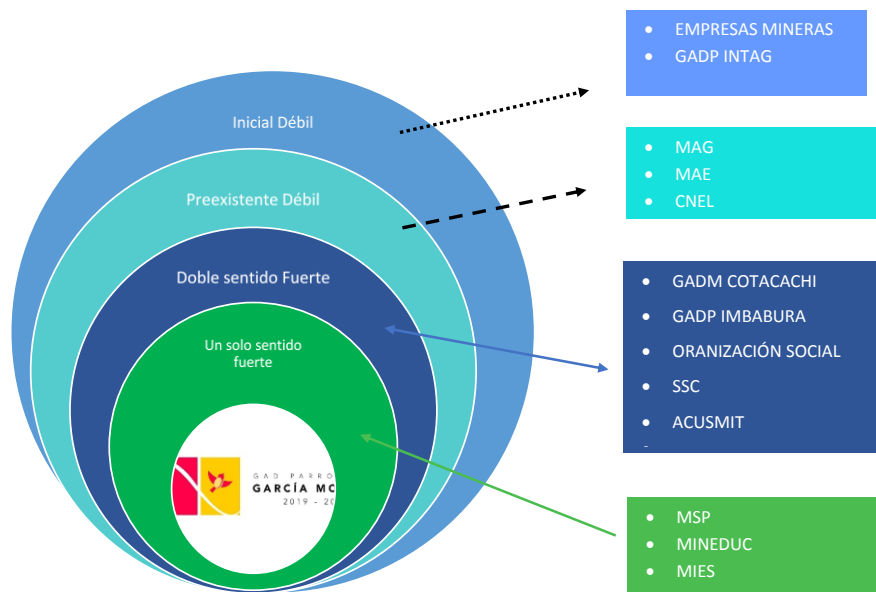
Inicial Débil

Preexistente Débil

Doble sentido Fuerte

Un solo sentido fuerte

GAD PARRO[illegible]
GARCÍA MO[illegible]
2019 - 20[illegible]

- EMPRESAS MINERAS
- GADP INTAG

- MAG
- MAE
- CNEL

- GADM COTACACHI
- GADP IMBABURA
- ORANIZACIÓN SOCIAL
- SSC
- ACUSMIT

- MSP
- MINEDUC
- MIES